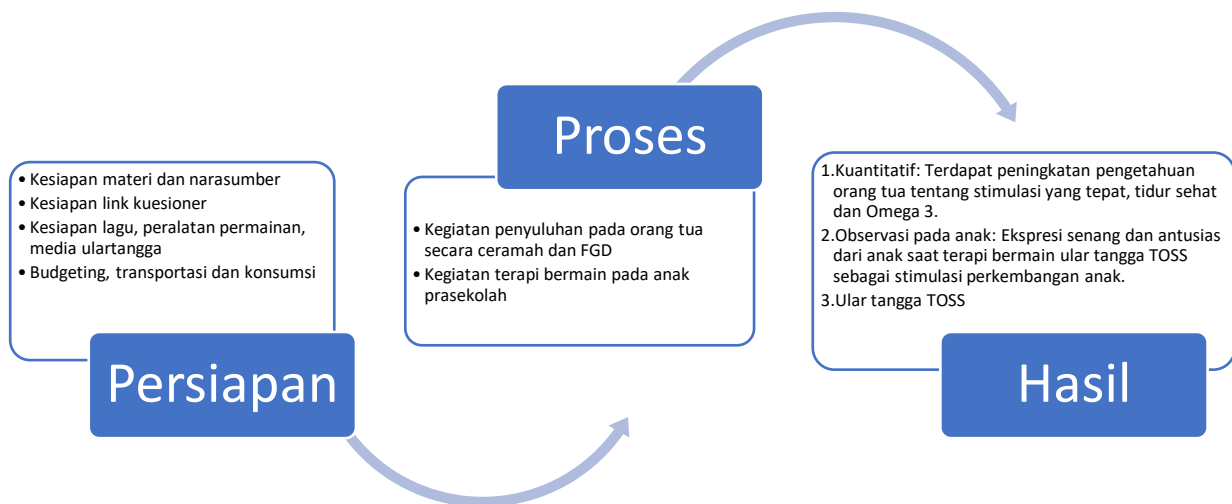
• Kesiapan materi dan narasumber
• Kesiapan link kuesioner
• Kesiapan lagu, peralatan permainan, media ulartangga
• Budgeting, transportasi dan konsumsi

Persiapan

Proses

• Kegiatan penyuluhan pada orang tua secara ceramah dan FGD
• Kegiatan terapi bermain pada anak prasekolah

1.Kuantitatif: Terdapat peningkatan pengetahuan orang tua tentang stimulasi yang tepat, tidur sehat dan Omega 3.
2.Observasi pada anak: Ekspresi senang dan antusias dari anak saat terapi bermain ular tangga TOSS sebagai stimulasi perkembangan anak.
3.Ular tangga TOSS

Hasil